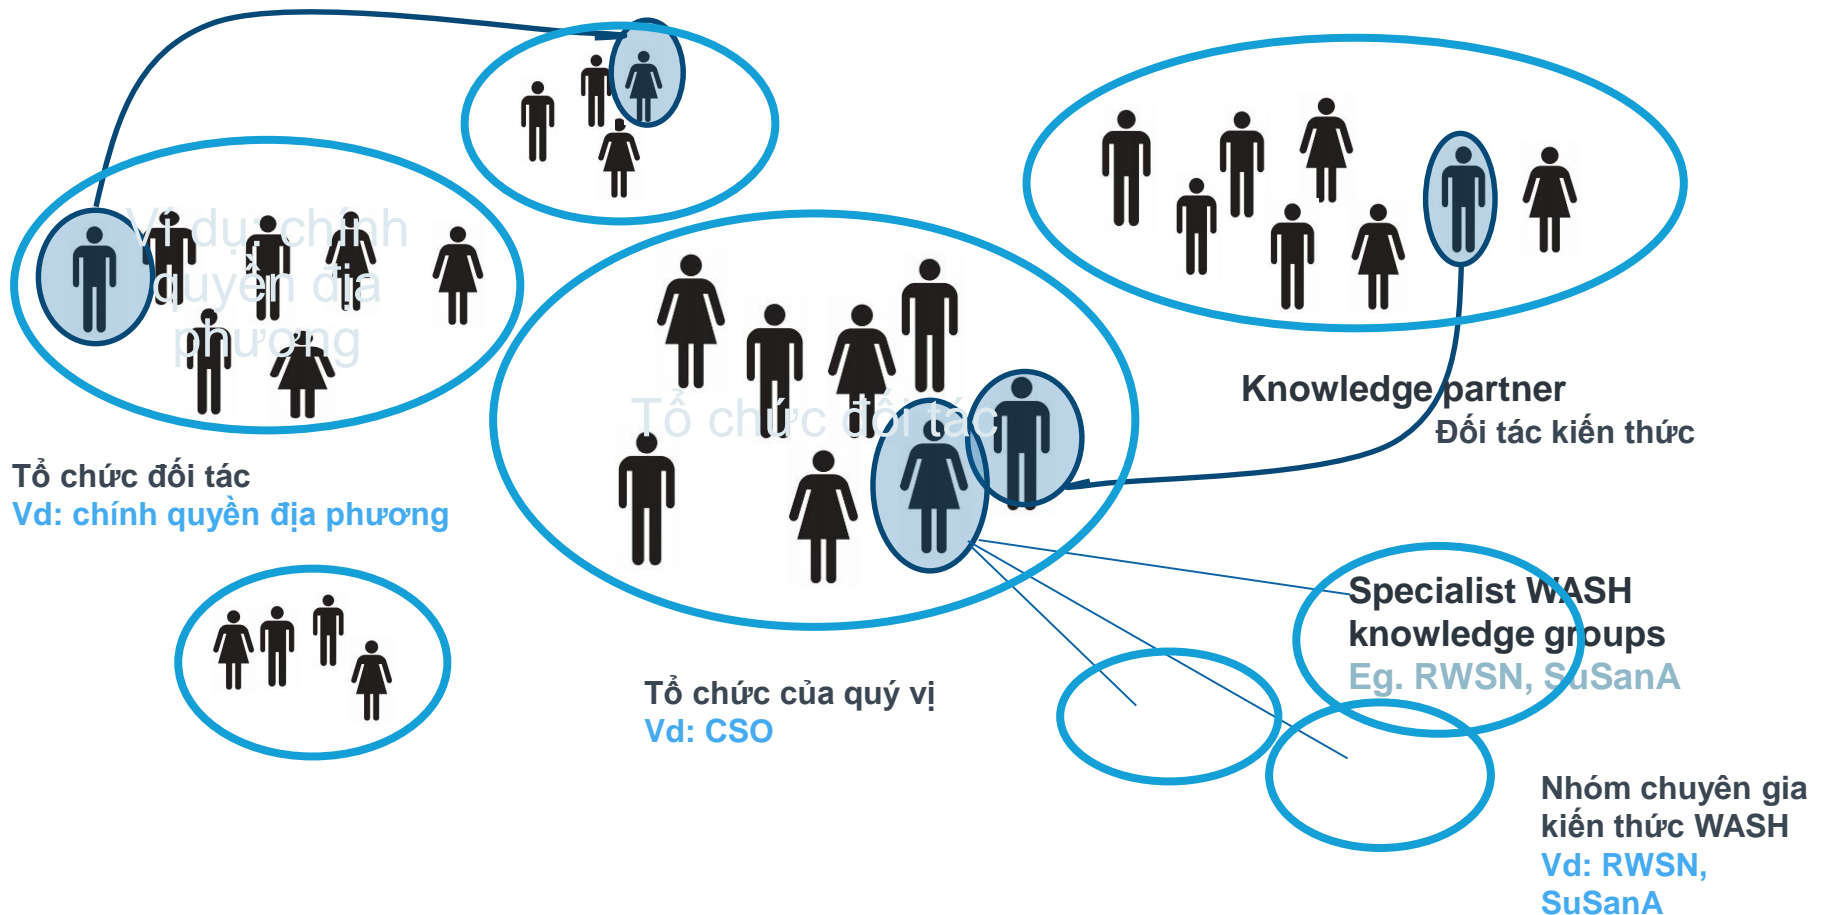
Ví dụ chính quyền địa phương

Tổ chức đối tác
Vd: chính quyền địa phương

Tổ chức đối tác

Knowledge partner
Đối tác kiến thức

Specialist WASH knowledge groups
Eg. RWSN, SuSanA

Tổ chức của quý vị
Vd: CSO

Nhóm chuyên gia kiến thức WASH
Vd: RWSN, SuSanA